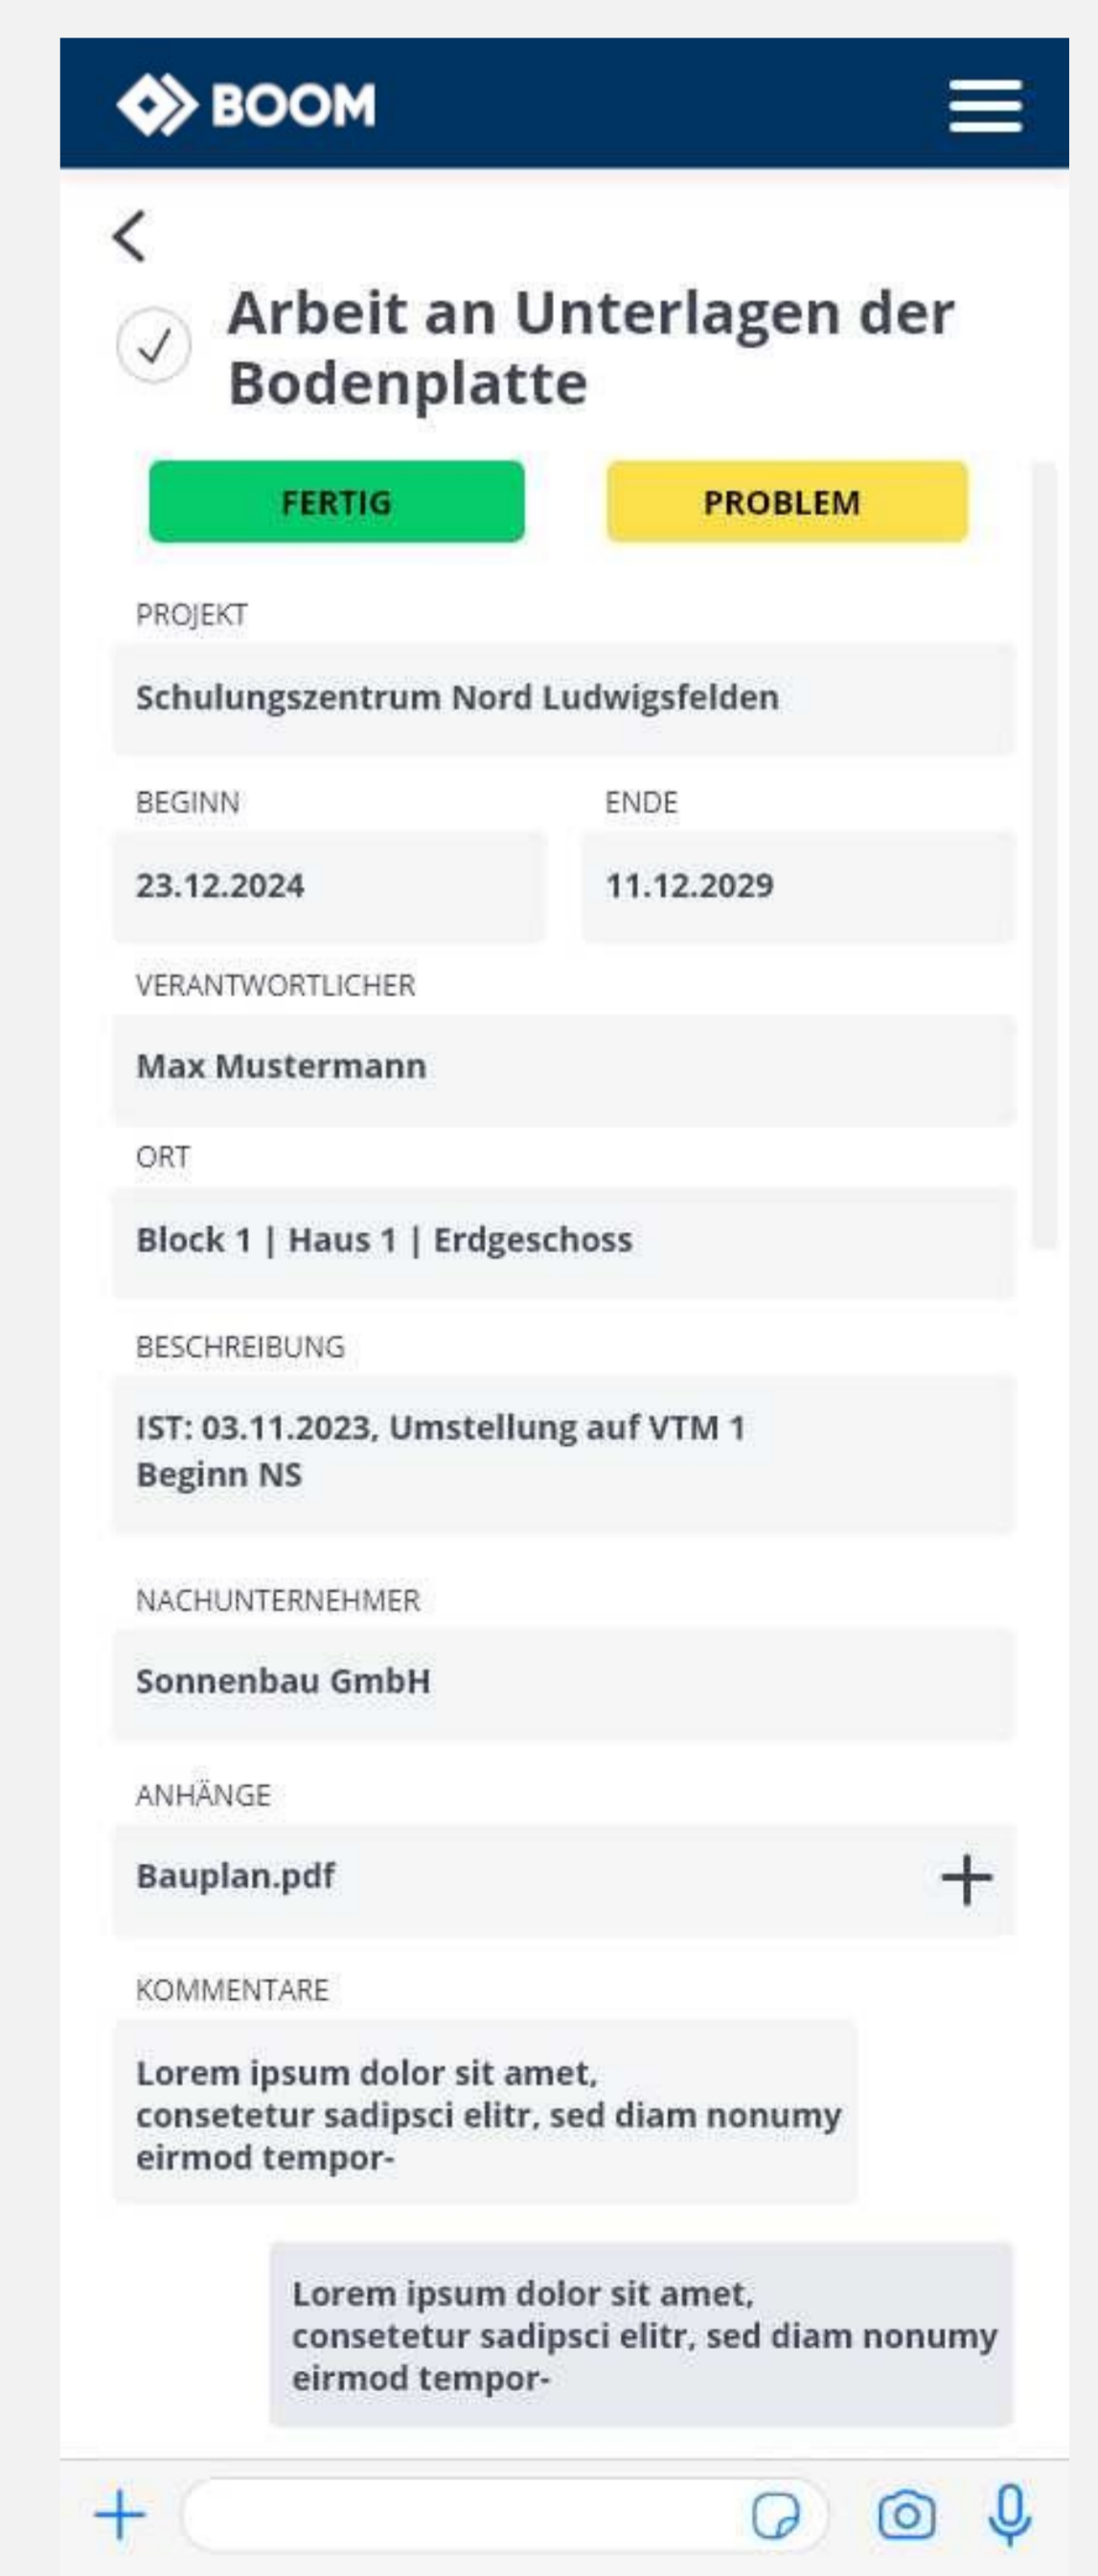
BOOM

Arbeit an Unterlagen der Bodenplatte

FERTIG

PROBLEM

PROJEKT

Schulungszentrum Nord Ludwigsfelden

BEGINN

23.12.2024

ENDE

11.12.2029

VERANTWORTLICHER

Max Mustermann

ORT

Block 1 | Haus 1 | Erdgeschoss

BESCHREIBUNG

IST: 03.11.2023, Umstellung auf VTM 1
Beginn NS

NACHUNTERNEHMER

Sonnenbau GmbH

ANHÄNGE

Bauplan.pdf

+

KOMMENTARE

Lorem ipsum dolor sit amet, consetetur sadipsci elitr, sed diam nonumy eirmod tempor-

Lorem ipsum dolor sit amet, consetetur sadipsci elitr, sed diam nonumy eirmod tempor-

+